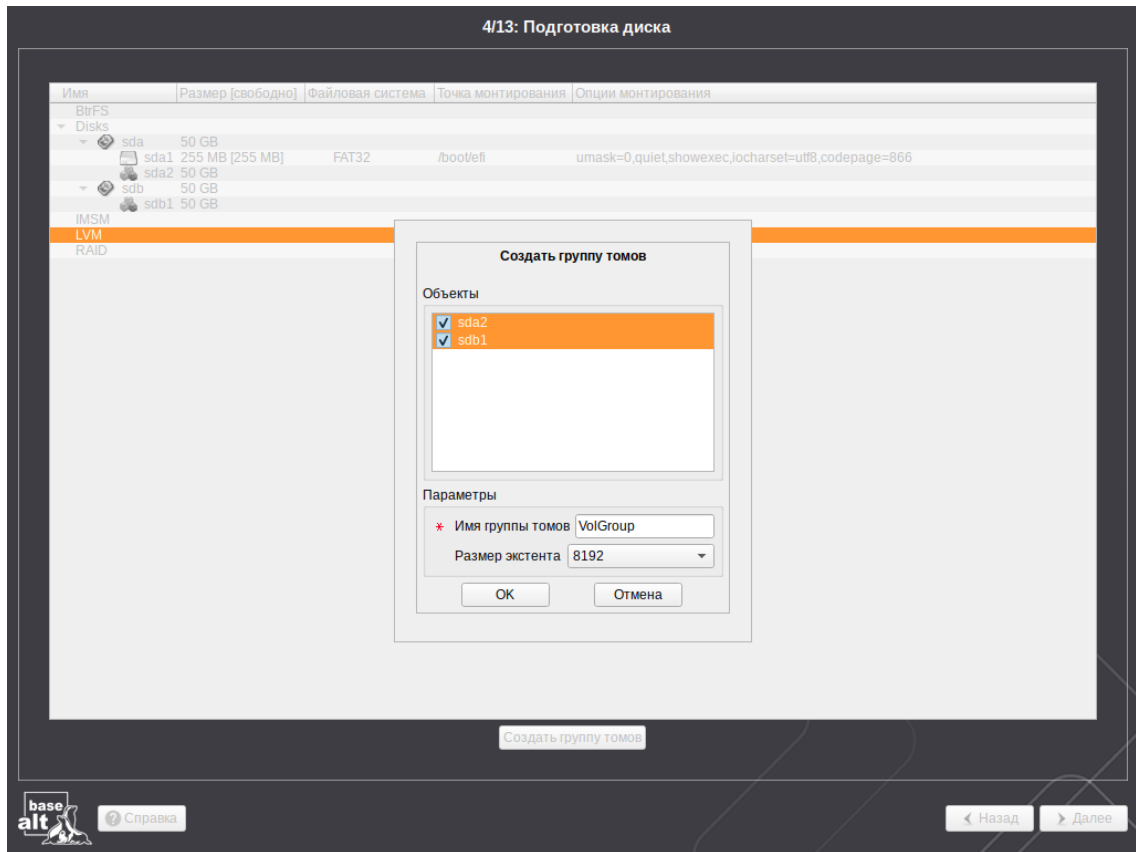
4/13: Подготовка диска

| Имя | Размер [свободно] | Файловая система | Точка монтирования | Опции монтирования |
|---|---|---|---|---|
| BtrFS | | | | |
| Disks | | | | |
| sda | 50 GB | | | |
| sda1 | 255 MB [255 MB] | FAT32 | /boot/efi | umask=0,quiet,showexec,iocharset=utf8,codepage=866 |
| sda2 | 50 GB | | | |
| sdb | 50 GB | | | |
| sdb1 | 50 GB | | | |
| IMSM | | | | |
| LVM | | | | |
| RAID | | | | |

Создать группу томов

Объекты

sda2
sdb1

Параметры

* Имя группы томов VolGroup

Размер экстента 8192

OK Отмена

Создать группу томов

base alt

Справка

Назад Далее